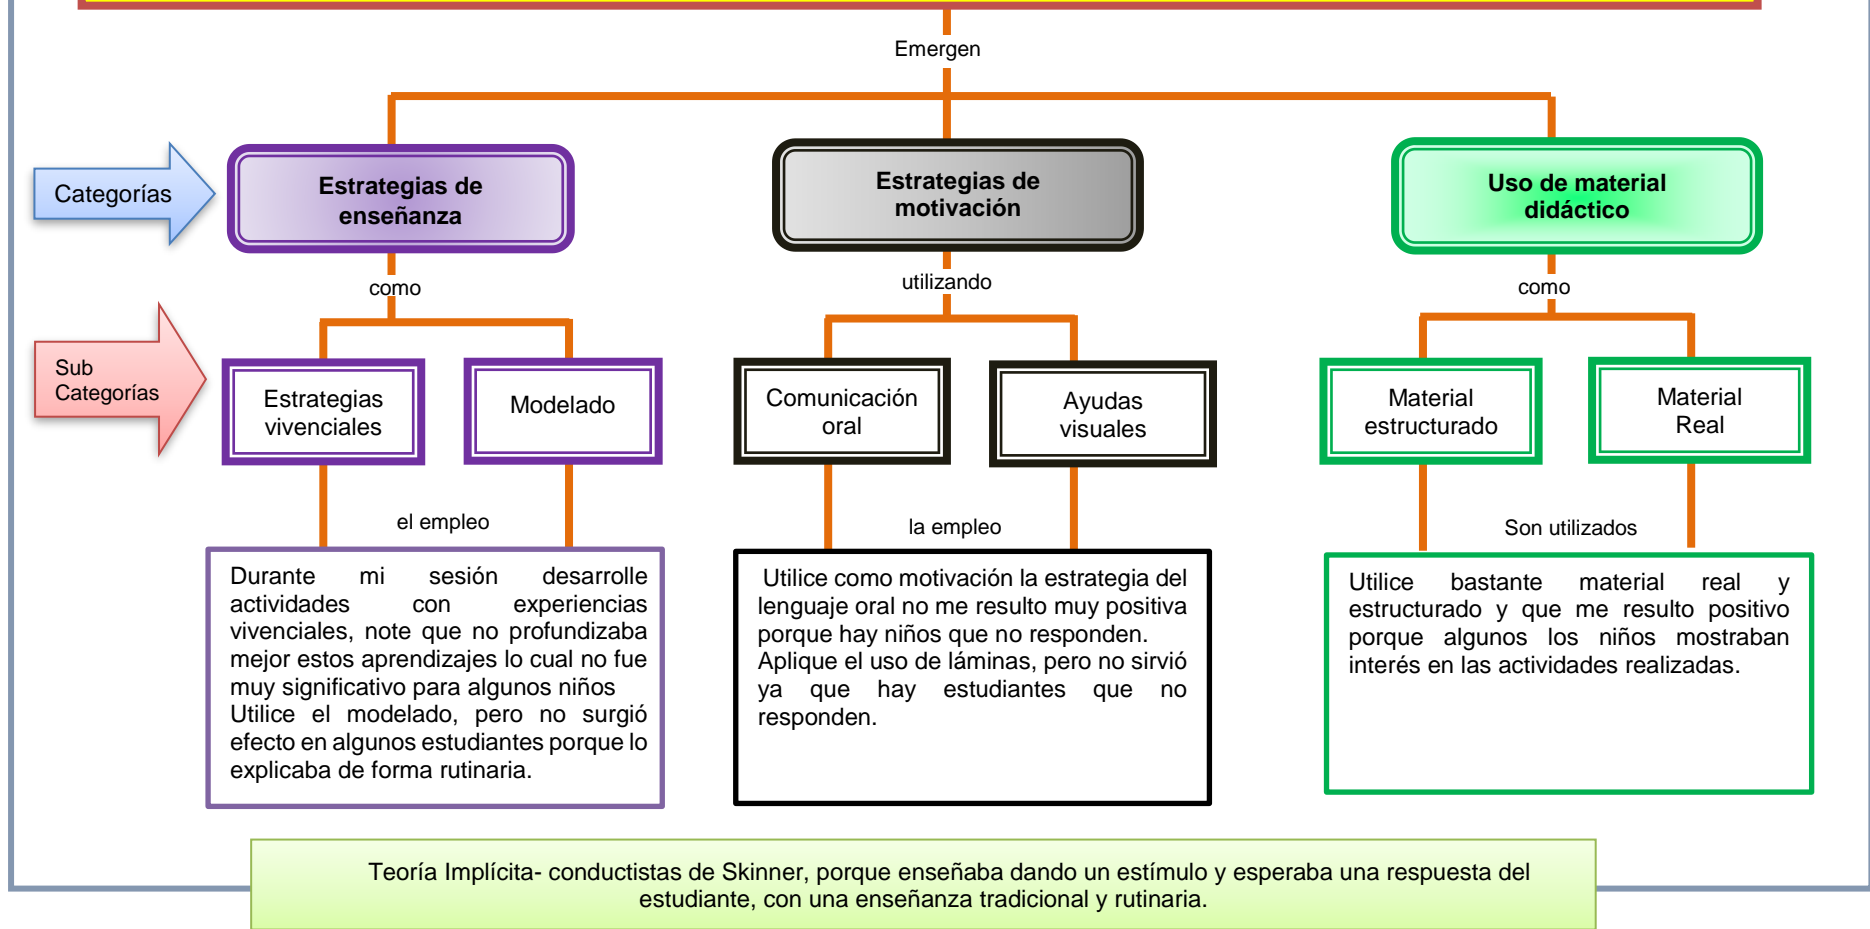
Emergen

Categorías

Estrategias de enseñanza

Estrategias de motivación

Uso de material didáctico

como

utilizando

como

Sub Categorías

Estrategias vivenciales

Modelado

Comunicación oral

Ayudas visuales

Material estructurado

Material Real

el empleo

la empleo

Son utilizados

Durante mi sesión desarrolle actividades con experiencias vivenciales, note que no profundizaba mejor estos aprendizajes lo cual no fue muy significativo para algunos niños
Utilice el modelado, pero no surgió efecto en algunos estudiantes porque lo explicaba de forma rutinaria.

Utilice como motivación la estrategia del lenguaje oral no me resulto muy positiva porque hay niños que no responden.
Aplique el uso de láminas, pero no sirvió ya que hay estudiantes que no responden.

Utilice bastante material real y estructurado y que me resulto positivo porque algunos los niños mostraban interés en las actividades realizadas.

Teoría Implícita- conductistas de Skinner, porque enseñaba dando un estímulo y esperaba una respuesta del estudiante, con una enseñanza tradicional y rutinaria.